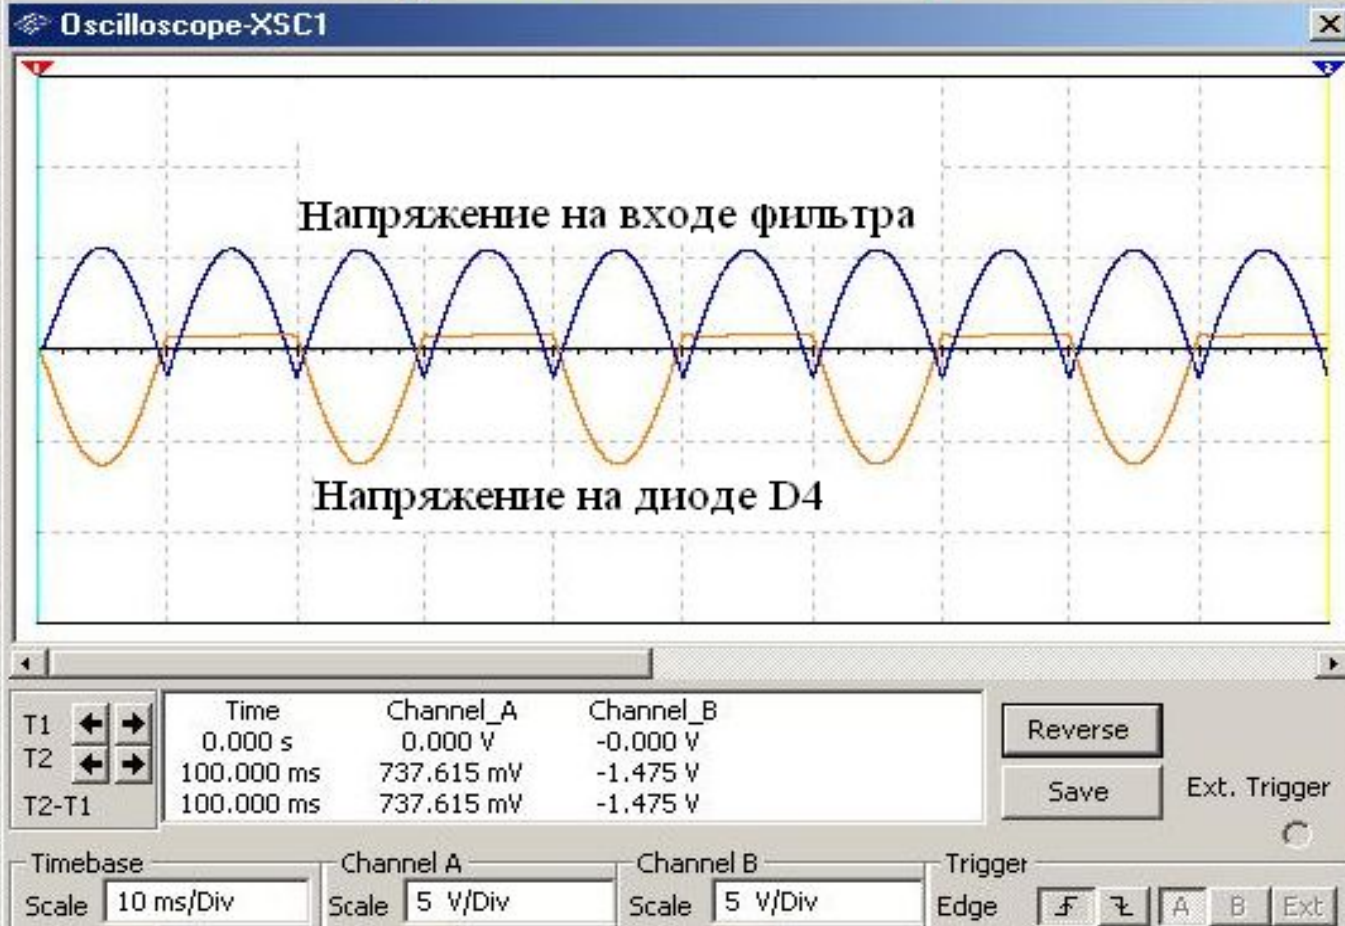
Oscilloscope-XSC1

Напряжение на входе фильтра

Напряжение на диоде D4

| | Time | Channel_A | Channel_B |
|---|---|---|---|
| T1 | 0.000 s | 0.000 V | -0.000 V |
| T2 | 100.000 ms | 737.615 mV | -1.475 V |
| T2-T1 | 100.000 ms | 737.615 mV | -1.475 V |

Reverse

Save

Ext. Trigger

Timebase
Scale 10 ms/Div

Channel A
Scale 5 V/Div

Channel B
Scale 5 V/Div

Trigger
Edge A B Ext